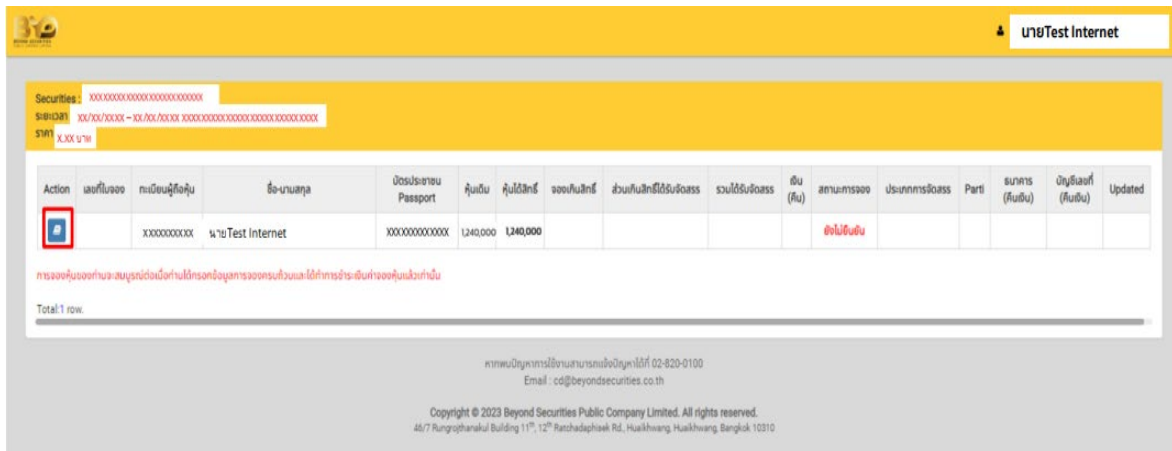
นายTest Internet

Securities : XXXXXXXXXXXXXXXXXXXXXXXXX
ระยะเวลา XX/XX/XXXX – XX/XX/XXXX XXXXXXXXXXXXXXXXXXXXXXXXXXXXXX
ราคา X.XX บาท

| Action | เลขที่ใบจอง | ทะเบียนผู้ถือหุ้น | ชื่อ-นามสกุล | บัตรประชาชน Passport | หุ้นเดิม | หุ้นได้สิทธิ์ | จองเกินสิทธิ์ | ส่วนเกินสิทธิ์ได้รับจัดสรร | รวมได้รับจัดสรร | เงิน (คืน) | สถานะการจอง | ประเภทการจัดสรร | Parti | ธนาคาร (คืนเงิน) | บัญชีเลขที่ (คืนเงิน) | Updated |
|---|---|---|---|---|---|---|---|---|---|---|---|---|---|---|---|---|
| | | XXXXXXXXXX | นายTest Internet | XXXXXXXXXXXXX | 1,240,000 | 1,240,000 | | | | | ยังไม่ยืนยัน | | | | | |

การจองหุ้นของท่านจะสมบูรณ์ต่อเมื่อท่านได้กรอกข้อมูลการจองครบถ้วนและได้ทำการชำระเงินค่าจองหุ้นแล้วเท่านั้น

Total:1 row.

หากพบปัญหาการใช้งานสามารถแจ้งปัญหาได้ที่ 02-820-0100
Email : cd@beyondsecurities.co.th

Copyright © 2023 Beyond Securities Public Company Limited. All rights reserved.
46/7 Rungrojthanakul Building 11th, 12th Ratchadaphisek Rd., Huaikhwang, Huaikhwang, Bangkok 10310